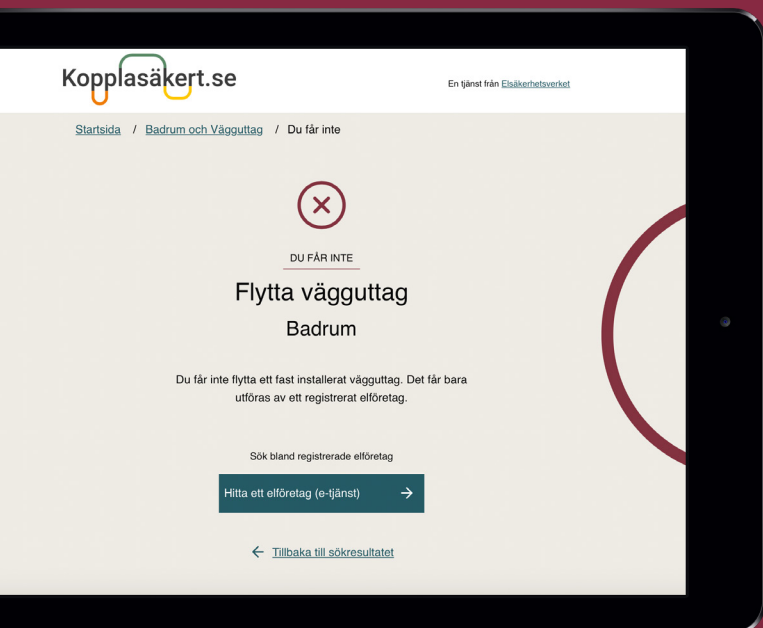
Kopplasäkert.se

En tjänst från Elsäkerhetsverket

Startsida / Badrum och Vägguttag / Du får inte

DU FÅR INTE

Flytta vägguttag

Badrum

Du får inte flytta ett fast installerat vägguttag. Det får bara utföras av ett registrerat elföretag.

Sök bland registrerade elföretag

Hitta ett elföretag (e-tjänst) →

← Tillbaka till sökresultatet